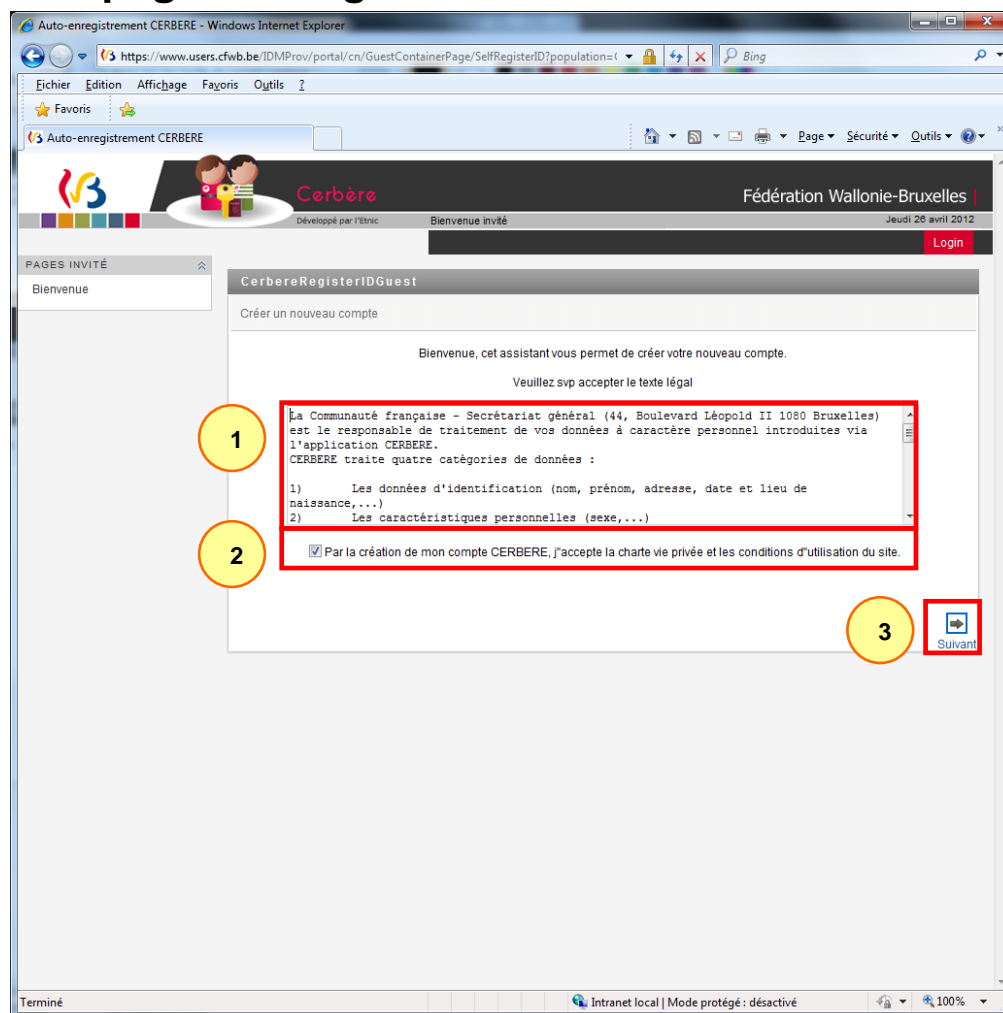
Auto-enregistrement CERBERE - Windows Internet Explorer

https://www.users.cfwb.be/IDMProv/portal/cn/GuestContainerPage/SelfRegisterID?population=(

Bing

Fichier Edition Affichage Favoris Outils ?

Favoris

Auto-enregistrement CERBERE

Page ▾ Sécurité ▾ Outils ▾

Cerbère

Développé par l'Etnic

Bienvenue invité

Fédération Wallonie-Bruxelles

Jeudi 26 avril 2012

Login

PAGES INVITÉ

Bienvenue

CerbereRegisterIDGuest

Créer un nouveau compte

Bienvenue, cet assistant vous permet de créer votre nouveau compte.

Veuillez svp accepter le texte légal

1

La Communauté française - Secrétariat général (44, Boulevard Léopold II 1080 Bruxelles) est le responsable de traitement de vos données à caractère personnel introduites via l'application CERBERE.
CERBERE traite quatre catégories de données :

1) Les données d'identification (nom, prénom, adresse, date et lieu de naissance,...)
2) Les caractéristiques personnelles (sexe,...)

2

Par la création de mon compte CERBERE, j''accepte la charte vie privée et les conditions d''utilisation du site.

3

Suivant

Terminé

Intranet local | Mode protégé : désactivé

100%